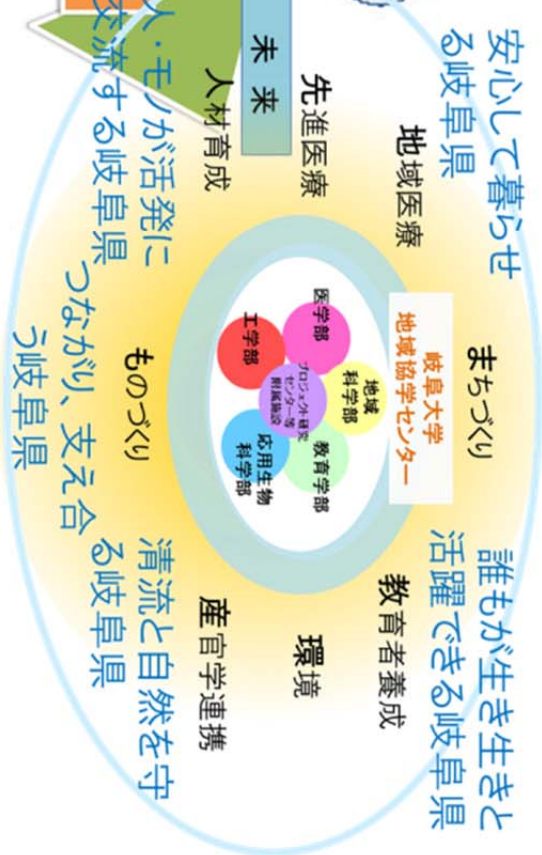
安心して暮らせる岐阜県

地域医療

先進医療

未来

人材育成

人・モノが活発に交流する岐阜県

まちづくり

岐阜大学
地域協学センター

医学部

地域科学部

教育学部

プロジェクト研究センター等附属施設

工学部

応用生物科学部

ものづくり

つながり、支え合う岐阜県

誰もが生き生きと活躍できる岐阜県

教育者養成

環境

産官学連携

清流と自然を守る岐阜県